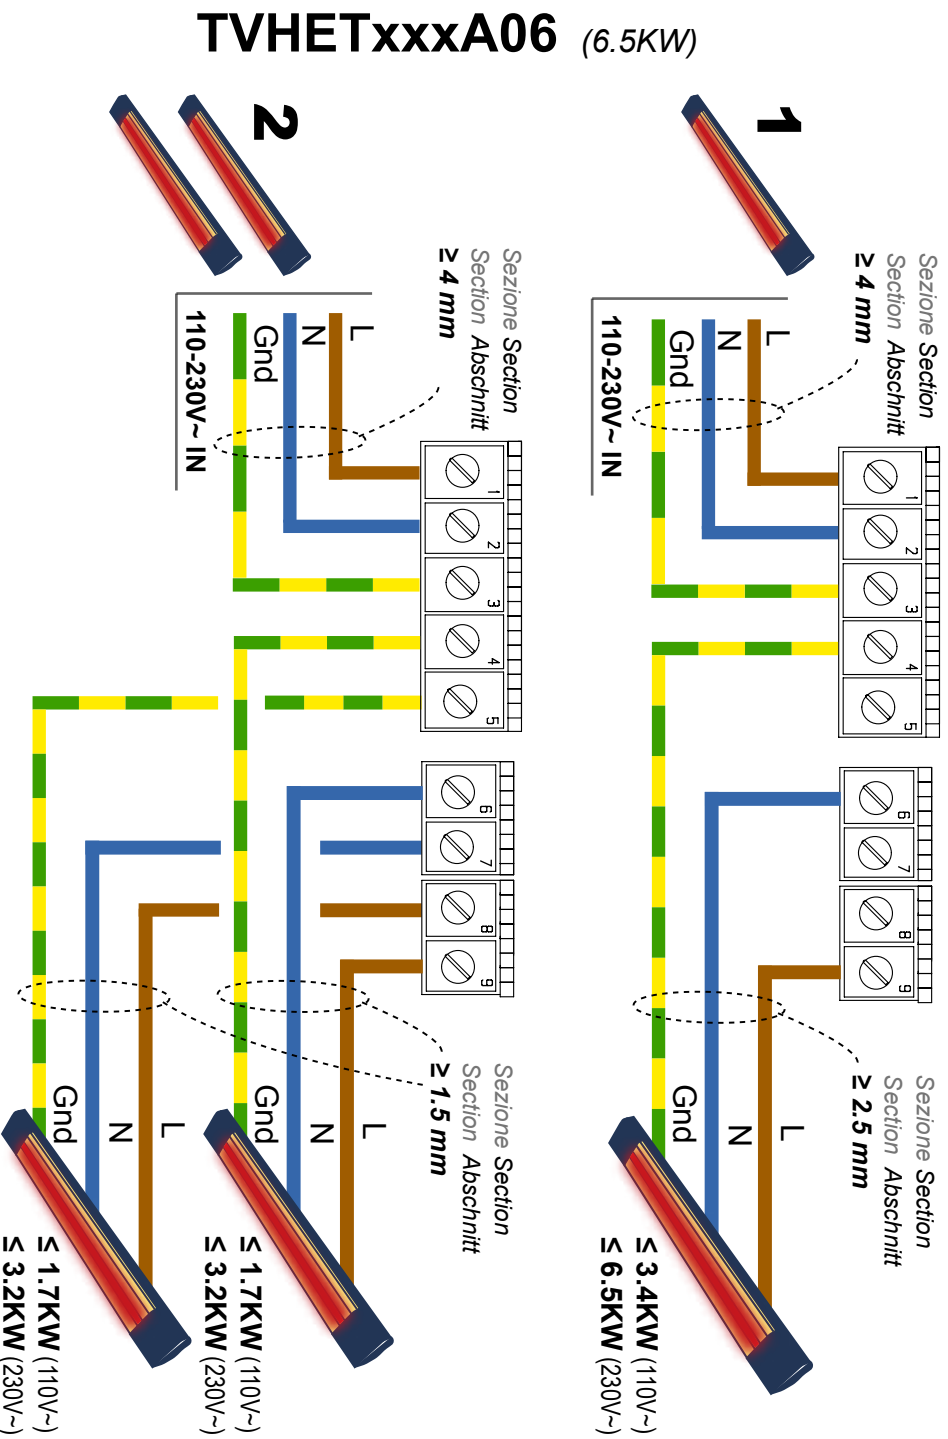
TVHETxxxA06 (6.5KW)

1

Sezione Section
Section Abschnitt
≥ 4 mm

L
N
Gnd
110-230V~ IN

1
2
3
4
5
6
7
8
9

Sezione Section
Section Abschnitt
≥ 2.5 mm

L
N
Gnd

≤ 3.4KW (110V~)
≤ 6.5KW (230V~)

2

Sezione Section
Section Abschnitt
≥ 4 mm

L
N
Gnd
110-230V~ IN

1
2
3
4
5
6
7
8
9

Sezione Section
Section Abschnitt
≥ 1.5 mm

L
N
Gnd

≤ 1.7KW (110V~)
≤ 3.2KW (230V~)

L
N
Gnd

≤ 1.7KW (110V~)
≤ 3.2KW (230V~)